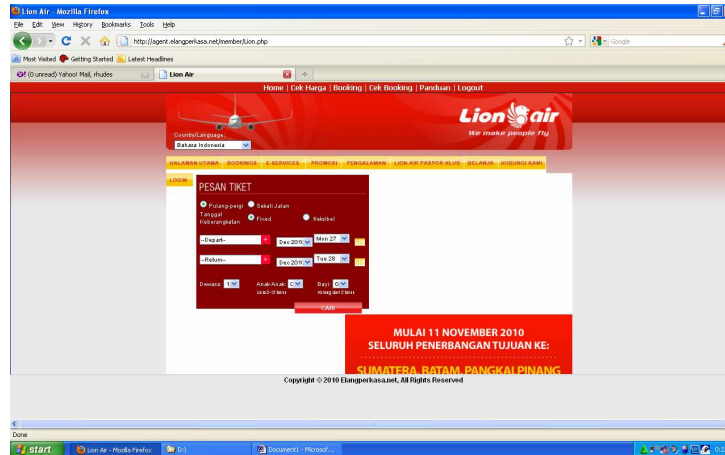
Lion Air - Mozilla Firefox

File Edit View History Bookmarks Tools Help

http://agent.elangperkasa.net/member/Lion.php

Google

Most Visited Getting Started Latest Headlines

(0 unread) Yahoo! Mail, rhudes

Lion Air

Home | Cek Harga | Booking | Cek Booking | Panduan | Logout

Country/Language:
Bahasa Indonesia

Lion air
We make people fly

HALAMAN UTAMA BOOKINGS E-SERVICES PROMOSI PENGALAMAN LION AIR PASPOR KLUB BELANJA HUBUNGI KAMI

LOGIN

PESAN TIKET

Pulang-pergi Sekali Jalan

Tanggal Keberangkatan Fixed Fleksibel

--Depart-- Dec 2010 Mon 27

--Return-- Dec 2010 Tue 28

Dewasa: 1 Anak-Anak: 0 usia 2-12 tahun Bayi: 0 Kurang dari 2 tahun

CARI

MULAI 11 NOVEMBER 2010
SELURUH PENERBANGAN TUJUAN KE:
SUMATERA, BATAM, PANGKAL PINANG

Copyright © 2010 Elangperkasa.net, All Rights Reserved

Done

start Lion Air - Mozilla Firefox D:\ Document1 - Microsof...